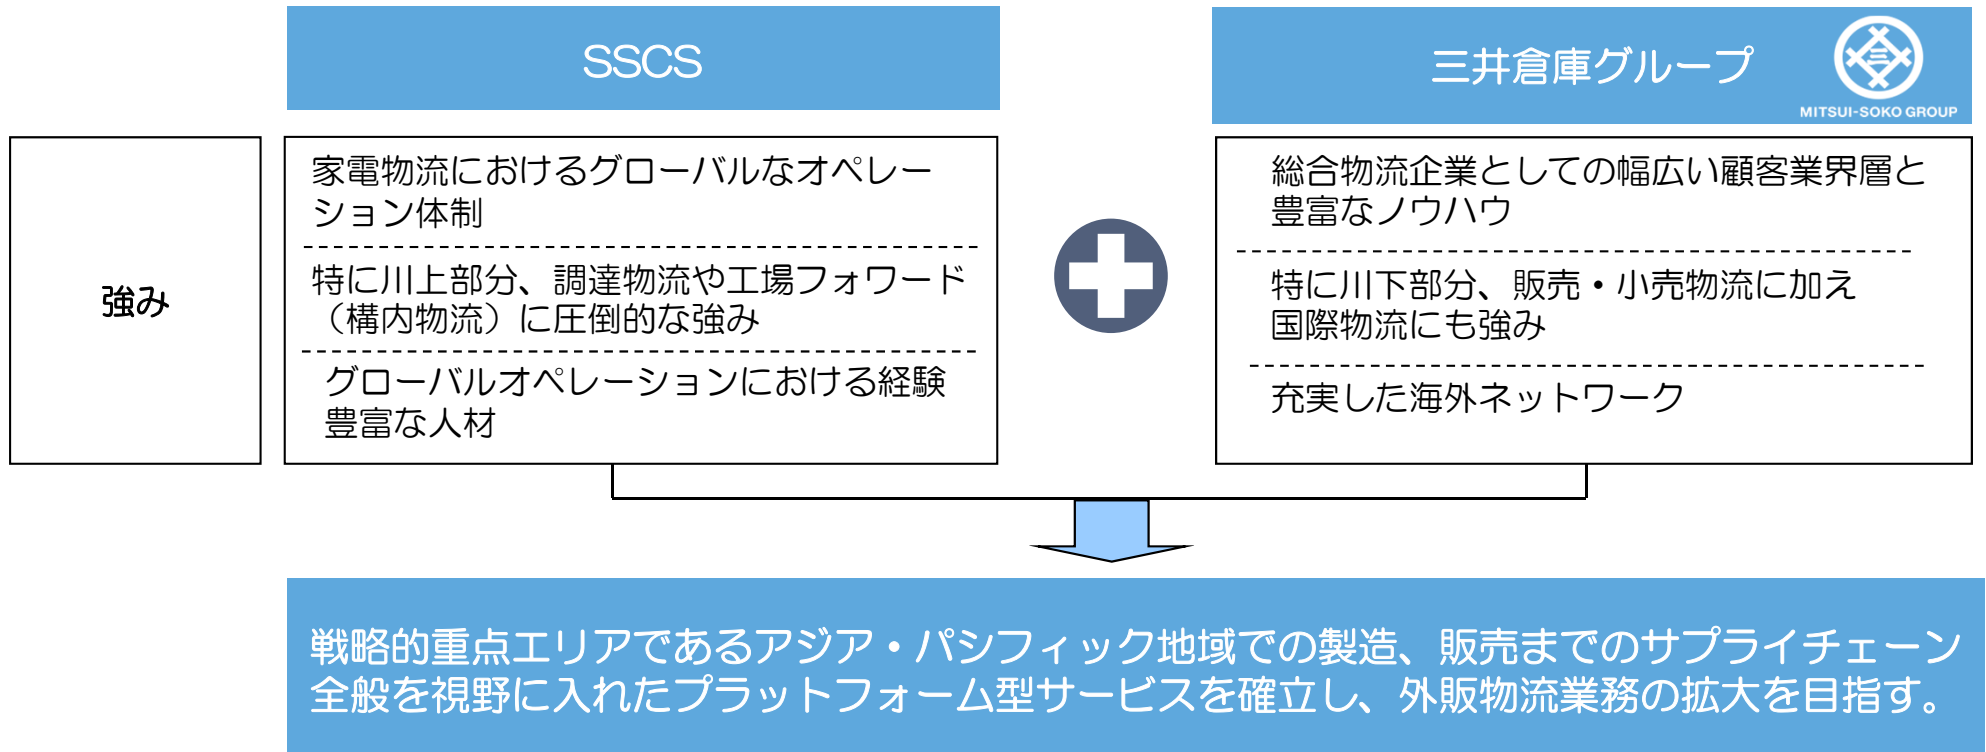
SSCS

三井倉庫グループ

MITSUI-SOKO GROUP

強み

家電物流におけるグローバルなオペレーション体制

特に川上部分、調達物流や工場フォワード（構内物流）に圧倒的な強み

グローバルオペレーションにおける経験豊富な人材

総合物流企業としての幅広い顧客業界層と豊富なノウハウ

特に川下部分、販売・小売物流に加え国際物流にも強み

充実した海外ネットワーク

戦略的重点エリアであるアジア・パシフィック地域での製造、販売までのサプライチェーン全般を視野に入れたプラットフォーム型サービスを確立し、外販物流業務の拡大を目指す。